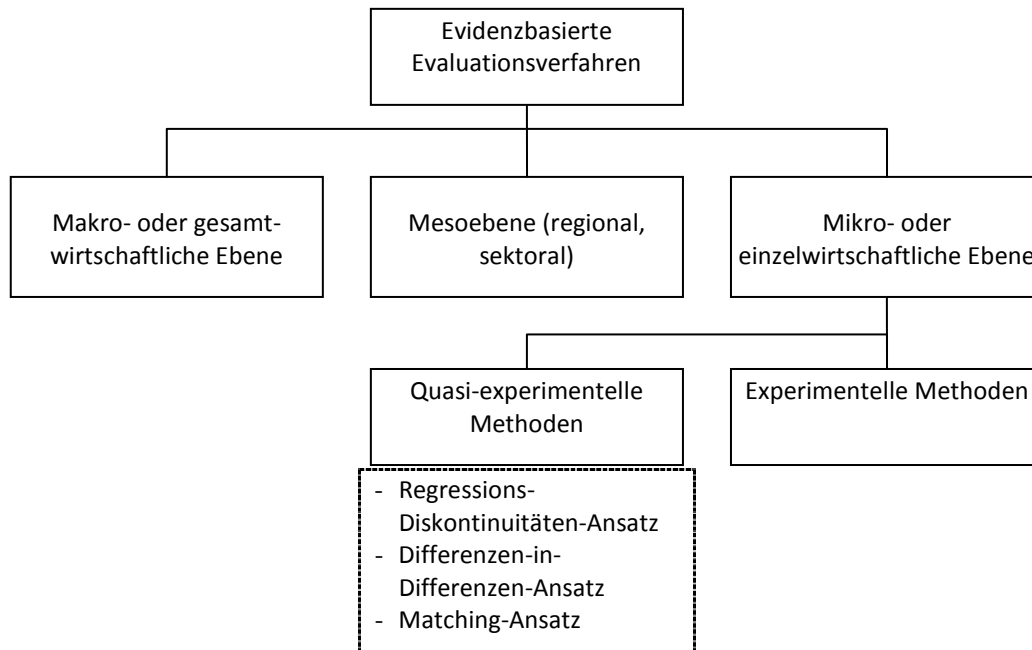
Evidenzbasierte Evaluationsverfahren

Makro- oder gesamtwirtschaftliche Ebene

Mesoebene (regional, sektoral)

Mikro- oder einzelwirtschaftliche Ebene

Quasi-experimentelle Methoden

Experimentelle Methoden

- Regressions-Diskontinuitäten-Ansatz
- Differenzen-in-Differenzen-Ansatz
- Matching-Ansatz